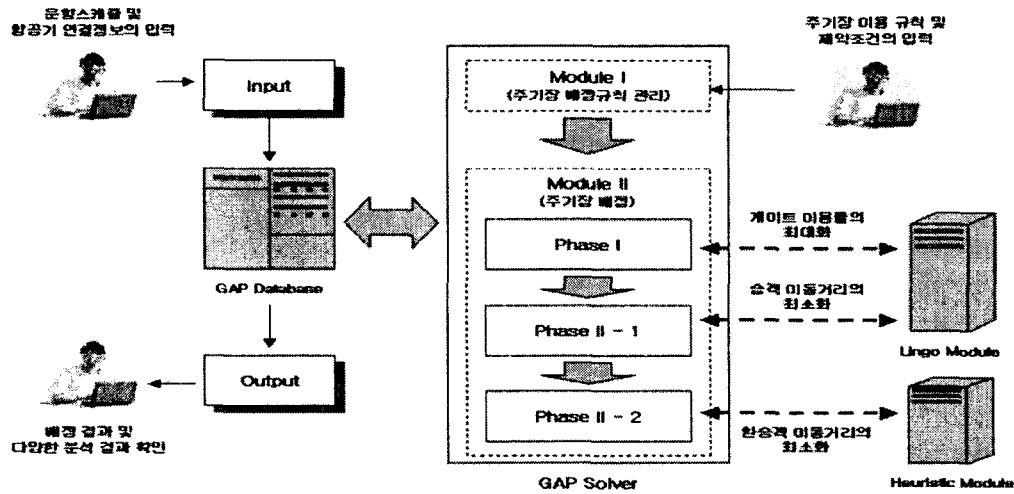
운항스케쥴 및 항공기 연결정보의 입력

Input

GAP Database

Output

배정 결과 및 다양한 분석 결과 확인

Module I
(주기장 배정규칙 관리)

Module II
(주기장 배정)

Phase I

Phase II - 1

Phase II - 2

GAP Solver

주기장 이용 규칙 및 제약조건의 입력

게이트 이용률의 최대화

승객 이동거리의 최소화

환승객 이동거리의 최소화

Lingo Module

Heuristic Module